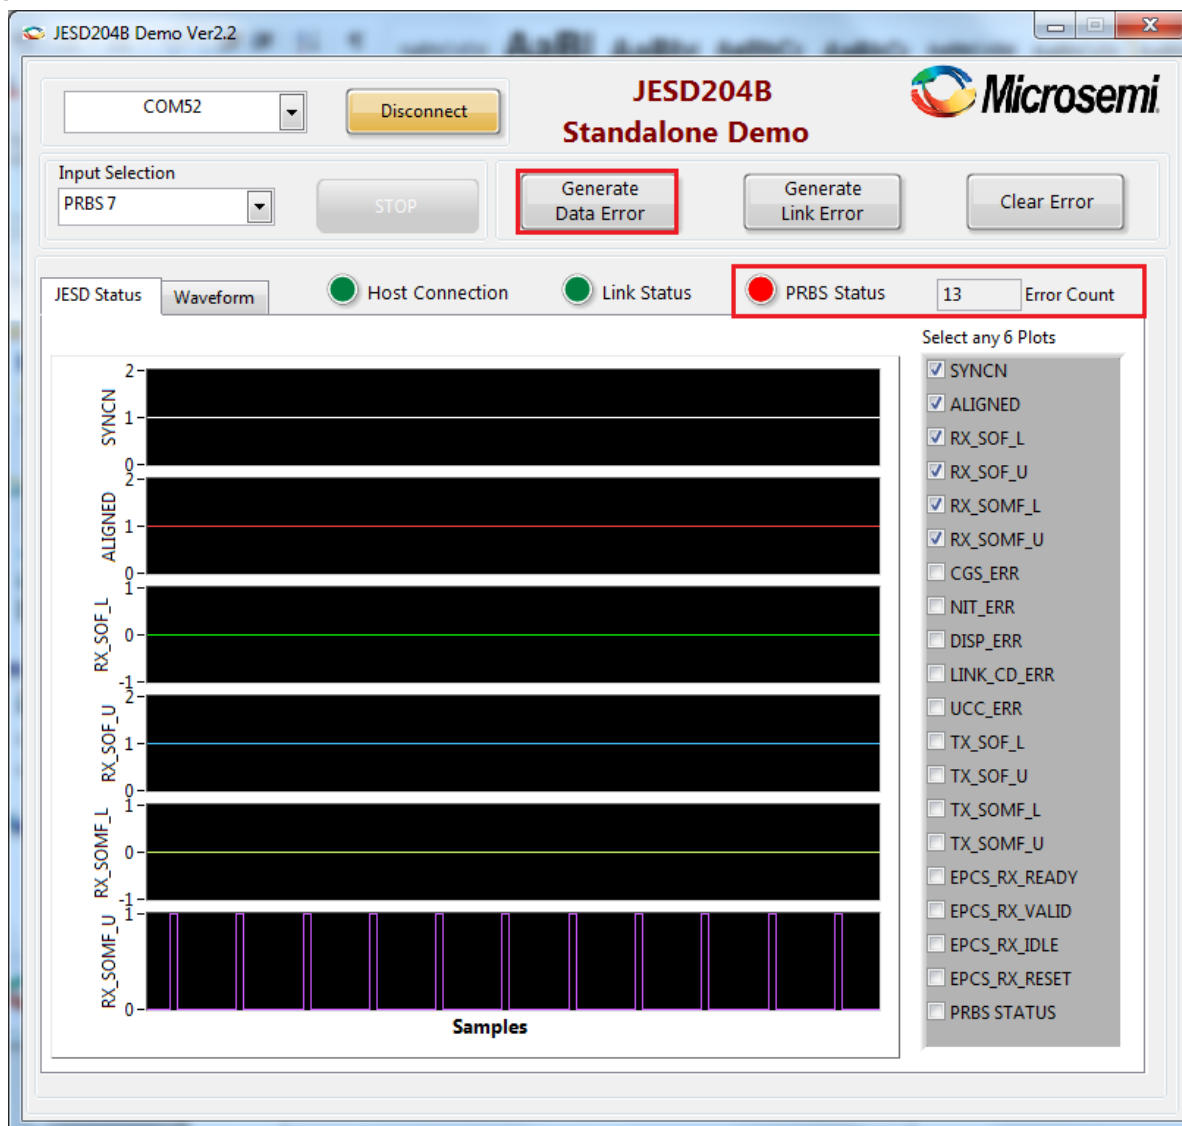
JESD204B Demo Ver2.2

COM52

Disconnect

JESD204B
Standalone Demo

Microsemi

Input Selection
PRBS 7

STOP

Generate
Data Error

Generate
Link Error

Clear Error

JESD Status
Waveform

Host Connection
Link Status
PRBS Status
13
Error Count

Select any 6 Plots

SYNCN
2
1
0

ALIGNED
2
1
0

RX_SOF_L
1
0
-1

RX_SOF_U
2
1
0

RX_SOMF_L
1
0
-1

RX_SOMF_U
1
0

Samples

SYNCN
ALIGNED
RX_SOF_L
RX_SOF_U
RX_SOMF_L
RX_SOMF_U
CGS_ERR
NIT_ERR
DISP_ERR
LINK_CD_ERR
UCC_ERR
TX_SOF_L
TX_SOF_U
TX_SOMF_L
TX_SOMF_U
EPCS_RX_READY
EPCS_RX_VALID
EPCS_RX_IDLE
EPCS_RX_RESET
PRBS STATUS